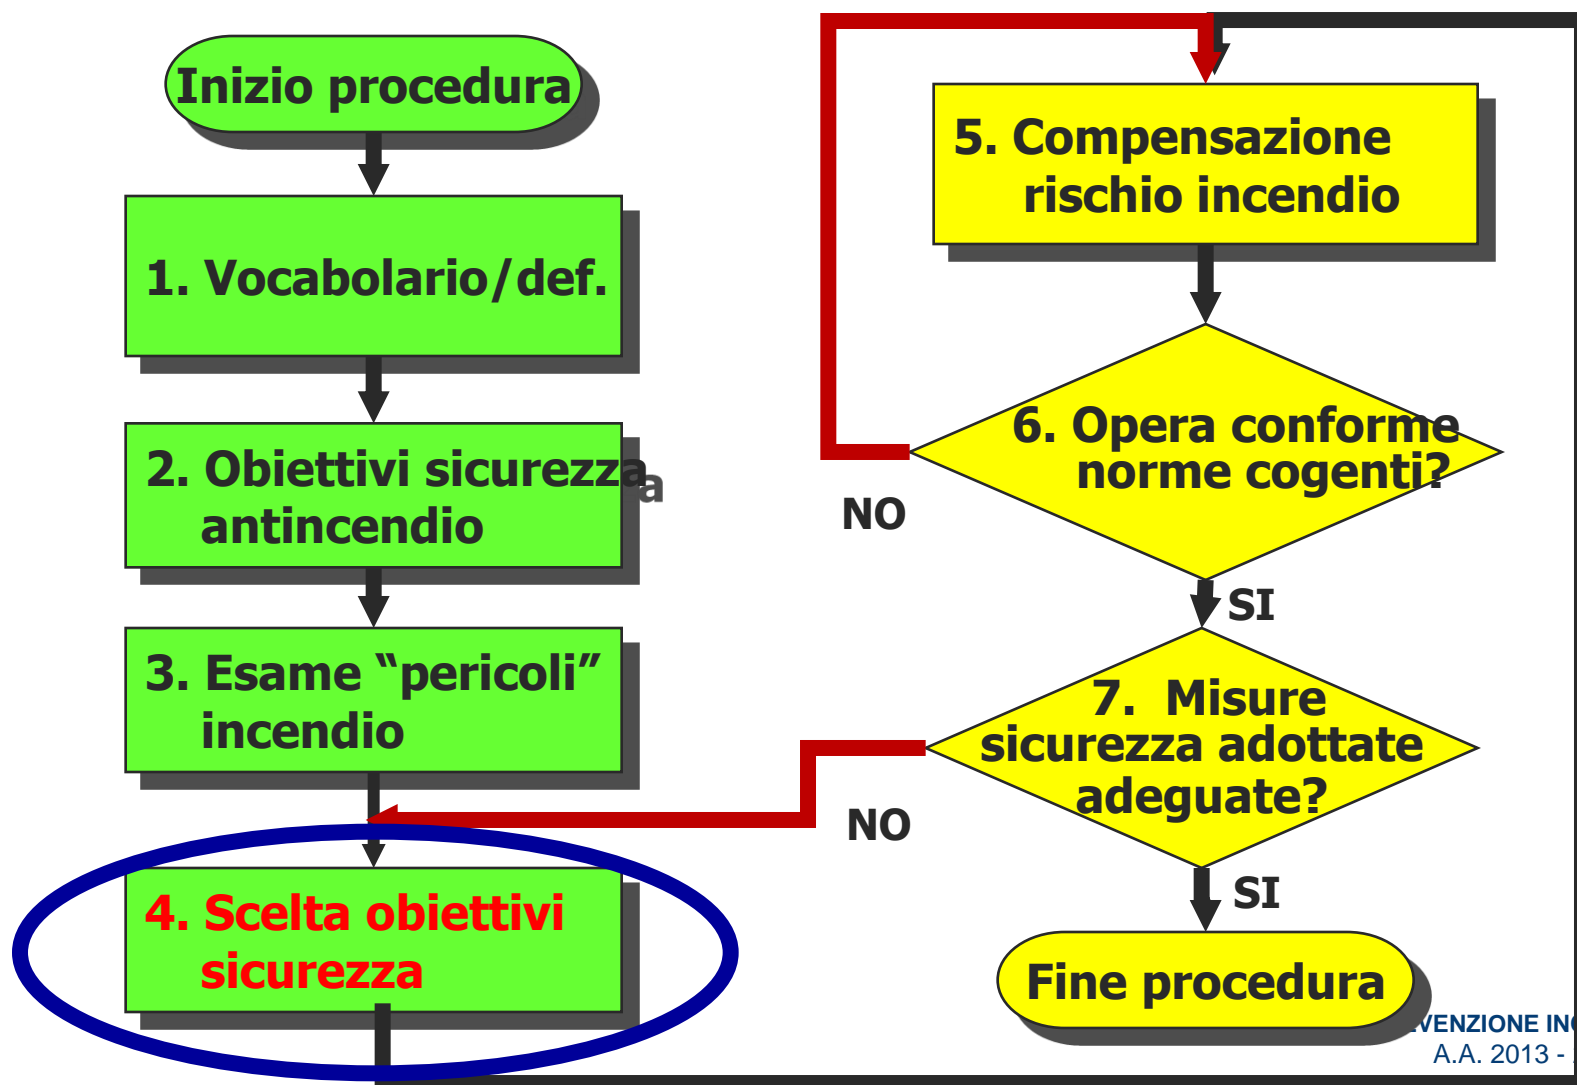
Inizio procedura

1. Vocabolario/def.

2. Obiettivi sicurezza antincendio

3. Esame "pericoli" incendio

4. Scelta obiettivi sicurezza

5. Compensazione rischio incendio

6. Opera conforme norme cogenti?

NO

SI

7. Misure sicurezza adottate adeguate?

NO

SI

Fine procedura

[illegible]VENZIONE IN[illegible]
A.A. 2013 - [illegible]